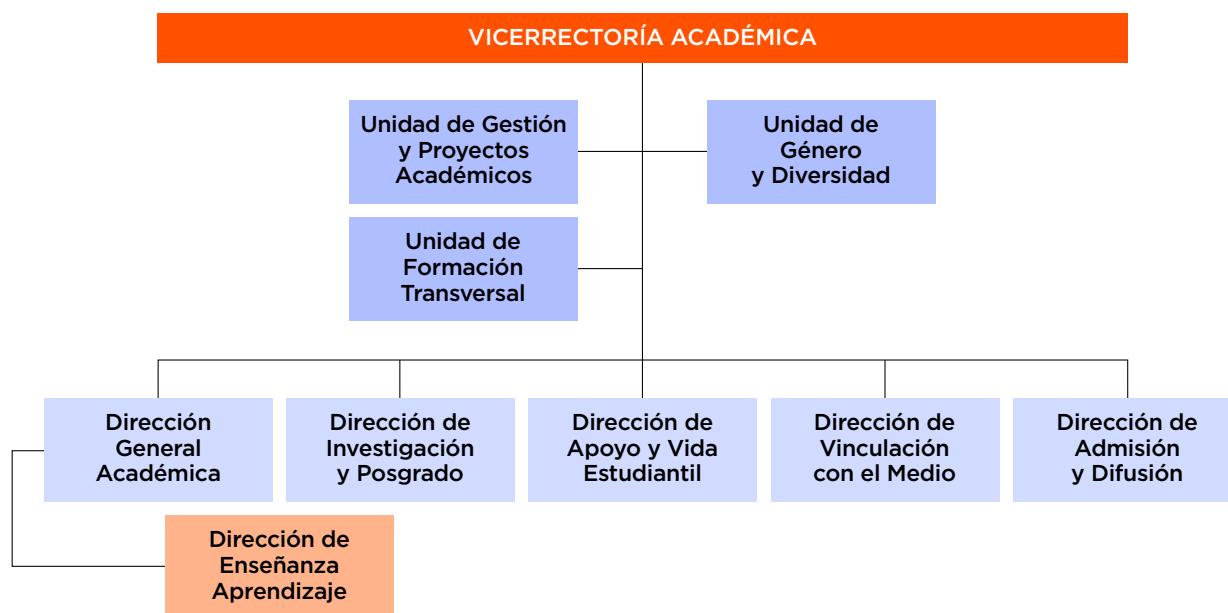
VICERRECTORÍA ACADÉMICA

Unidad de Gestión y Proyectos Académicos

Unidad de Género y Diversidad

Unidad de Formación Transversal

Dirección General Académica

Dirección de Investigación y Posgrado

Dirección de Apoyo y Vida Estudiantil

Dirección de Vinculación con el Medio

Dirección de Admisión y Difusión

Dirección de Enseñanza Aprendizaje